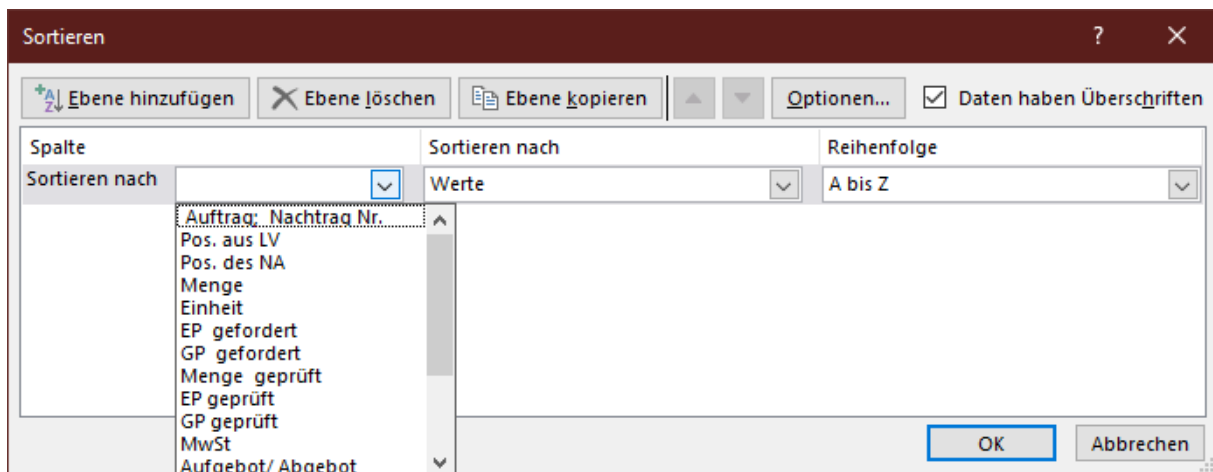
Sortieren

?

Ebene hinzufügen

Ebene löschen

Ebene kopieren

Optionen...

Daten haben Überschriften

| Spalte | | Sortieren nach | Reihenfolge |
|---|---|---|---|
| Sortieren nach | | Werte | A bis Z |

Auftrag; Nachtrag Nr.
Pos. aus LV
Pos. des NA
Menge
Einheit
EP gefordert
GP gefordert
Menge geprüft
EP geprüft
GP geprüft
MwSt
Aufgebot/ Abgebot

OK

Abbrechen